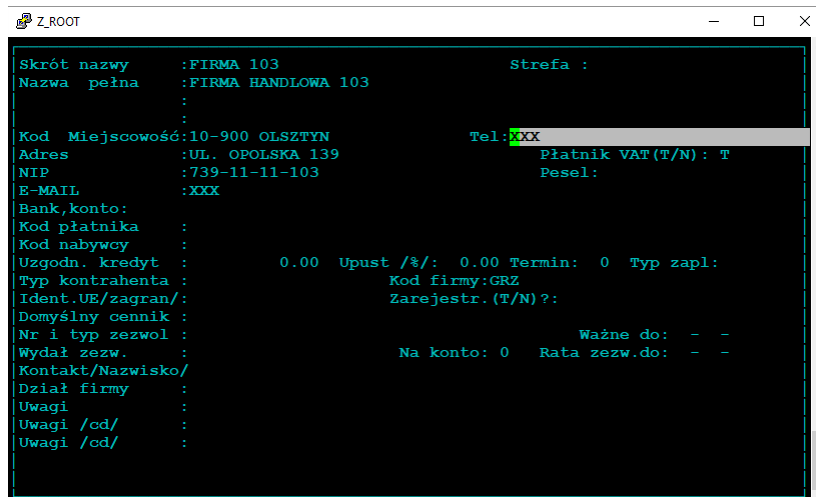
Z_ROOT

Skrót nazwy :FIRMA 103 Strefa :
Nazwa pełna :FIRMA HANDLOWA 103
:
:
Kod Miejscowość:10-900 OLSZTYN Tel:XXX
Adres :UL. OPOLSKA 139 Płatnik VAT(T/N): T
NIP :739-11-11-103 Pesel:
E-MAIL :XXX
Bank,konto:
Kod płatnika :
Kod nabywcy :
Uzgodn. kredyt : 0.00 Upust /%/: 0.00 Termin: 0 Typ zapl:
Typ kontrahenta : Kod firmy:GRZ
Ident.UE/zagran/: Zarejestr.(T/N)?:
Domyślny cennik :
Nr i typ zezwol : Ważne do: - -
Wydał zezw. : Na konto: 0 Rata zezw.do: - -
Kontakt/Nazwisko/
Dział firmy :
Uwagi :
Uwagi /cd/ :
Uwagi /cd/ :